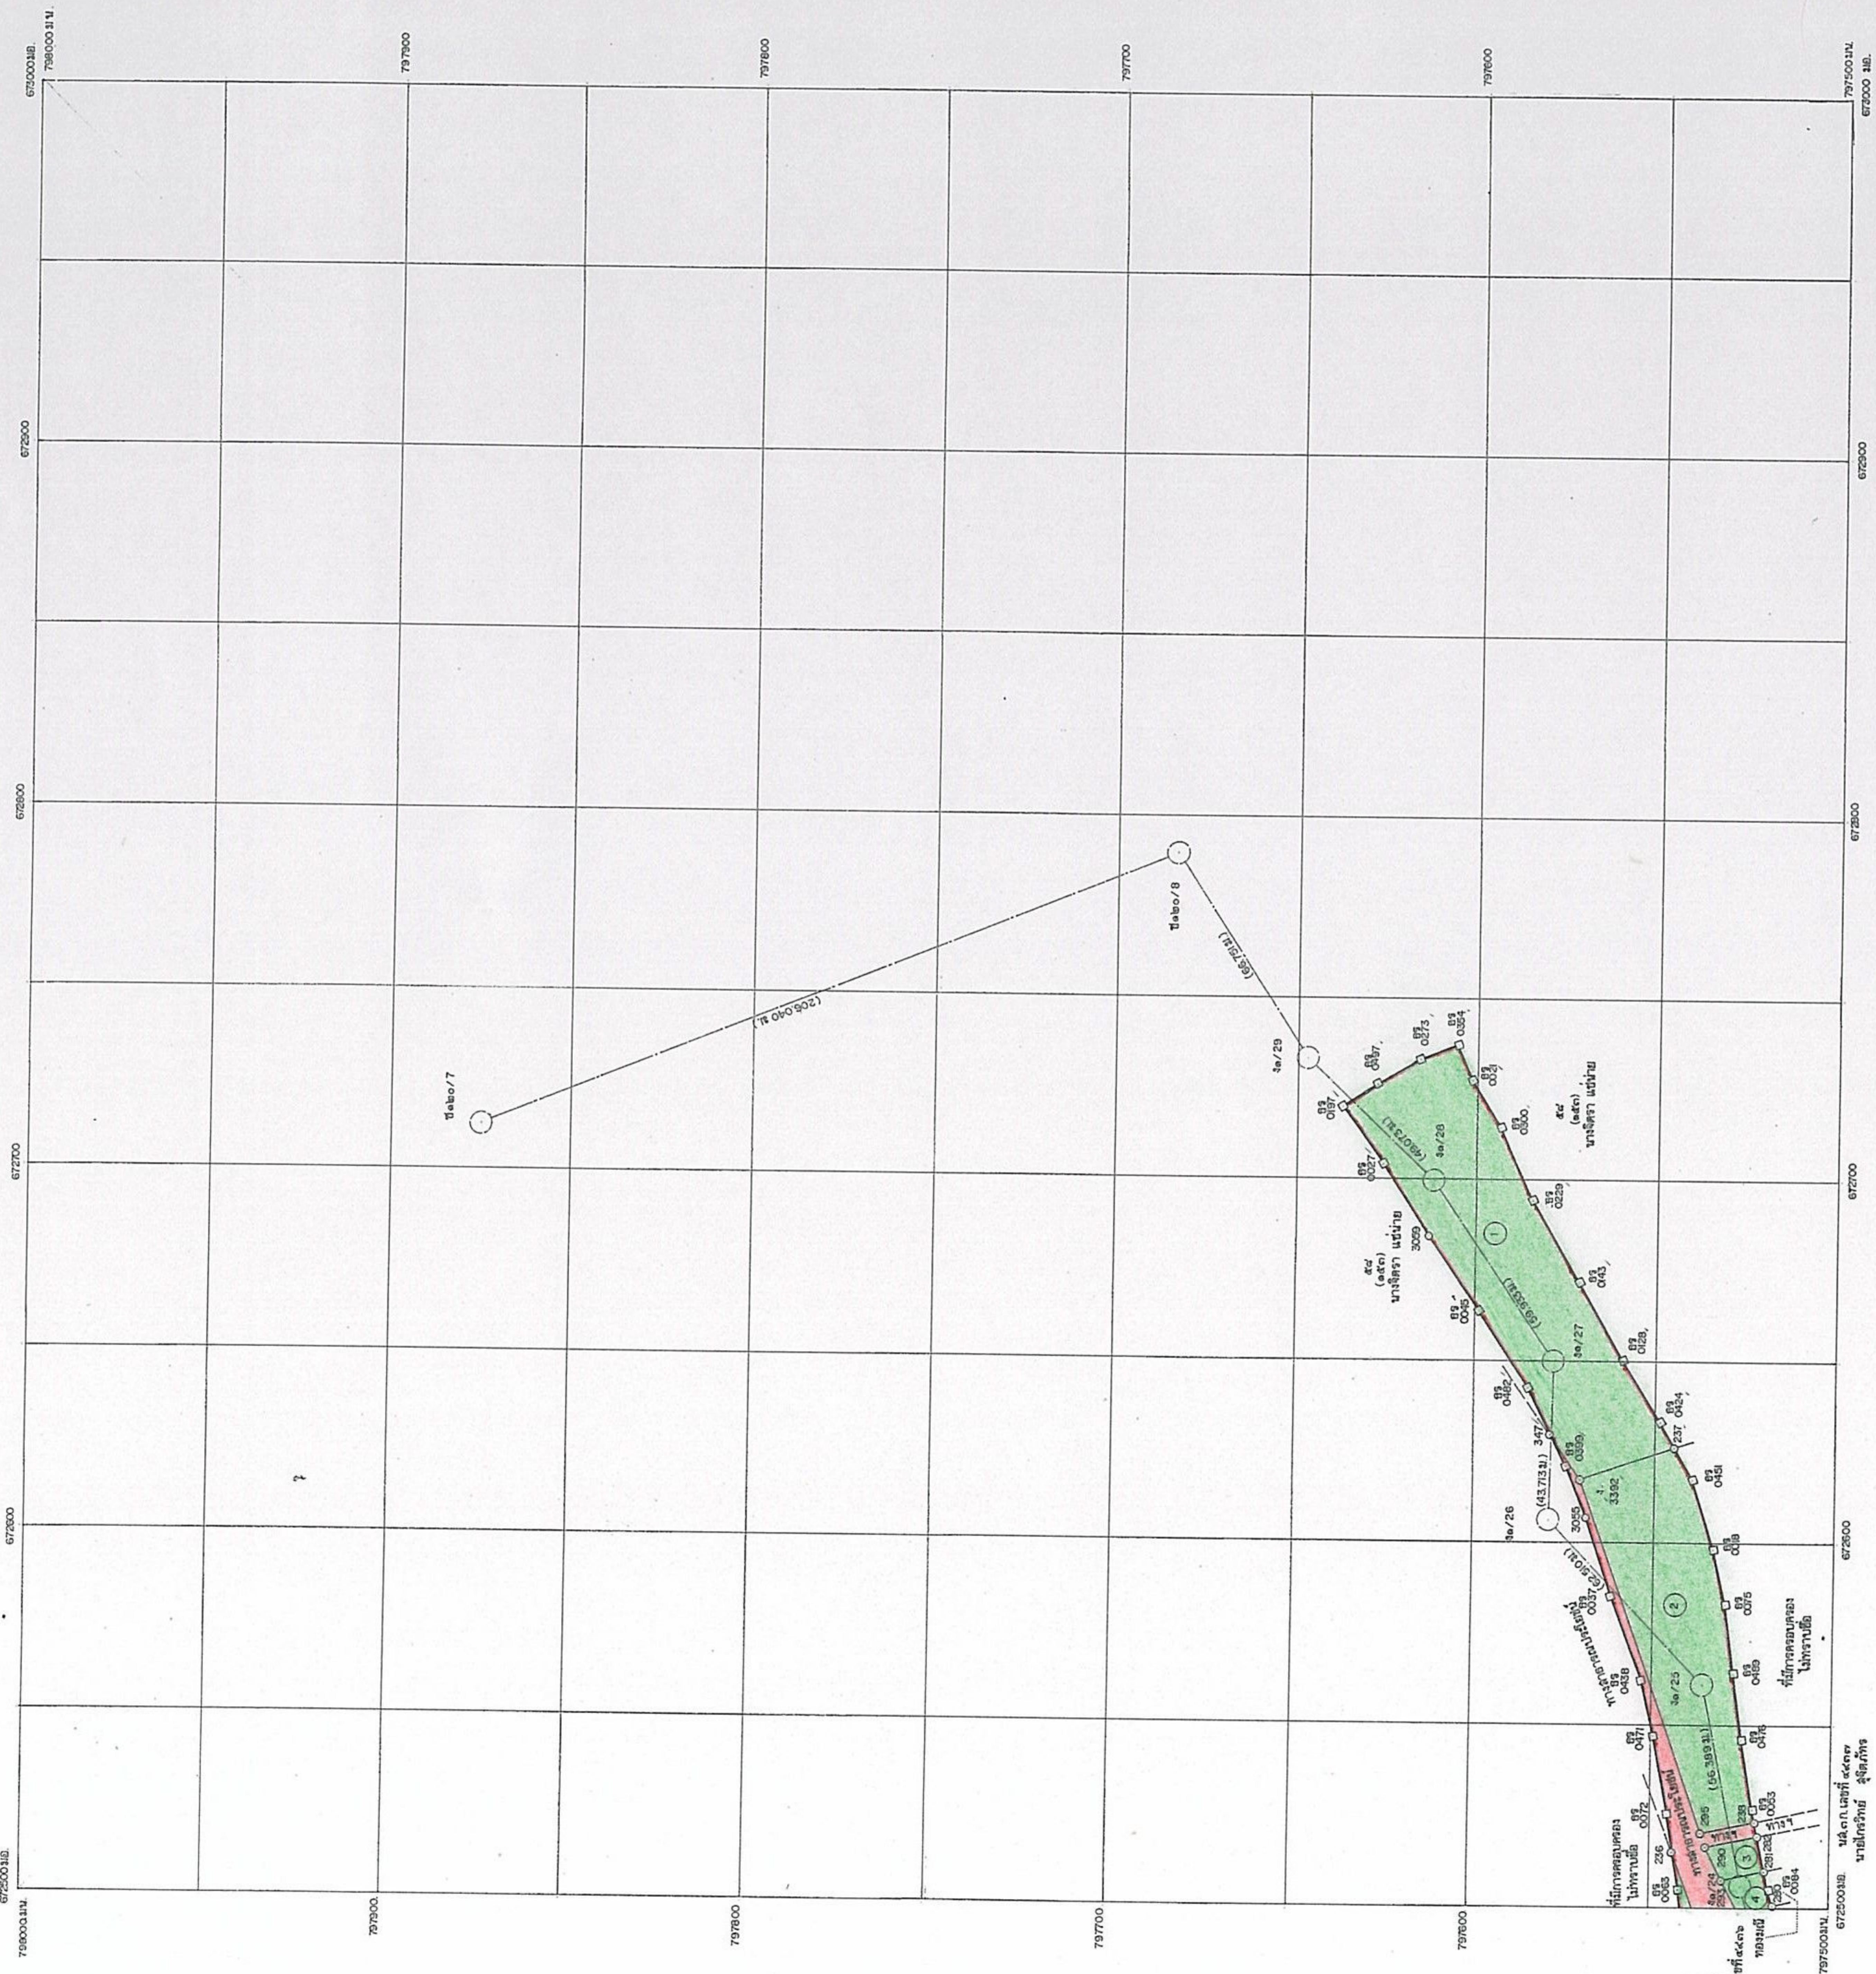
673000 ม.ต.
798000 ม.น.
797900
797800
797700
797600
797500 ม.น.
673000 ม.ต.
672900
672800
672700
672600
672500 ม.ต.
798000 ม.น.
797500 ม.น.

หมุด ๒๐/7
หมุด ๒๐/8
(205.040 ม.)
(65.751 ม.)
รอ/29
รอ/28
รอ/27
รอ/26
รอ/25
รอ/24
(48.073 ม.)
(59.853 ม.)
(43.713 ม.)
(55.389 ม.)
สด (ลสด) นางจิตรา แข็งขาย
3059
347
3055
3392
237
290
296
236
281
282
280
1
2
3
4
ที่มีการครอบครอง ไม่ทราบชื่อ
ทางหลวงแผ่นดินหมายเลข
ทางสาธารณประโยชน์
ทาง
ทอมน
ร.ส.ก.ก. เลขที่ ๑๔๓๗๔ นายไกรวิทย์ สุจิตภัทร